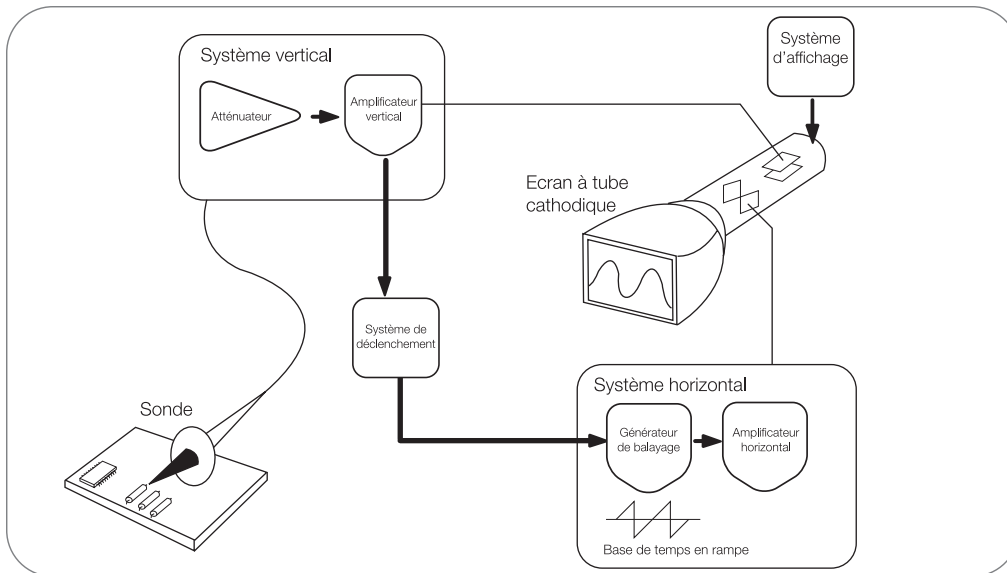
Système vertical

Atténuateur

Amplificateur vertical

Système d'affichage

Ecran à tube cathodique

Système de déclenchement

Sonde

Système horizontal

Générateur de balayage

Amplificateur horizontal

Base de temps en rampe